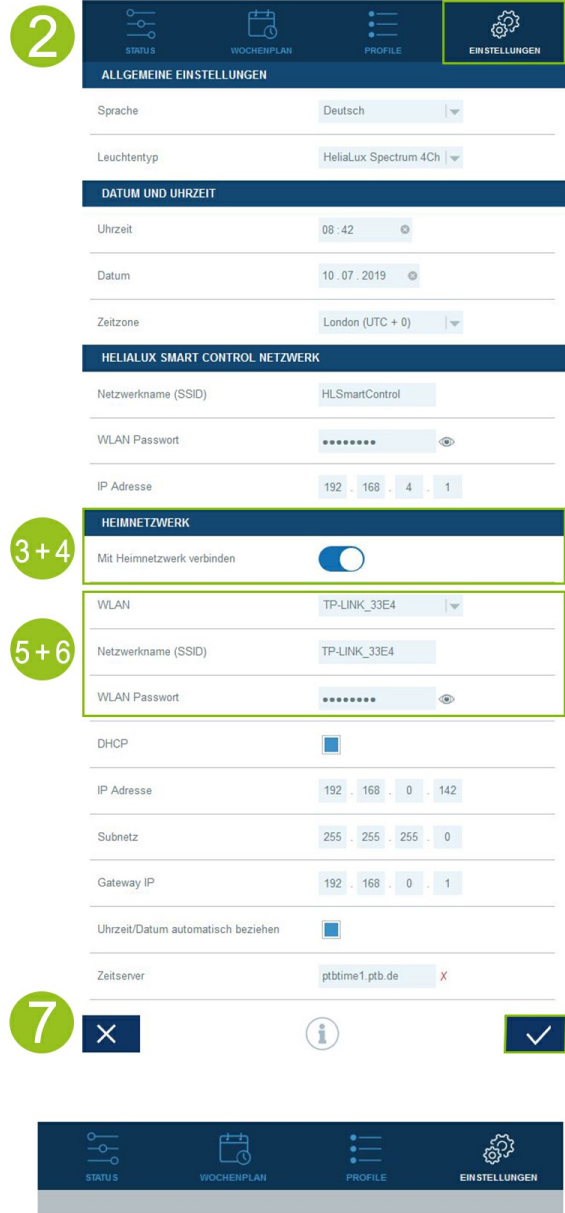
2

STATUS WOCHENPLAN PROFILE EINSTELLUNGEN

ALLGEMEINE EINSTELLUNGEN

| | |
|---|---|
| Sprache | Deutsch |
| Leuchtentyp | HeliaLux Spectrum 4Ch |

DATUM UND UHRZEIT

| | |
|---|---|
| Uhrzeit | 08 : 42 |
| Datum | 10 . 07 . 2019 |
| Zeitzone | London (UTC + 0) |

HELIALUX SMART CONTROL NETZWERK

| | |
|---|---|
| Netzwerkname (SSID) | HLSmartControl |
| WLAN Passwort | •••••••• |
| IP Adresse | 192 . 168 . 4 . 1 |

3 + 4

HEIMNETZWERK

Mit Heimnetzwerk verbinden

5 + 6

| | |
|---|---|
| WLAN | TP-LINK_33E4 |
| Netzwerkname (SSID) | TP-LINK_33E4 |
| WLAN Passwort | •••••••• |
| DHCP | |
| IP Adresse | 192 . 168 . 0 . 142 |
| Subnetz | 255 . 255 . 255 . 0 |
| Gateway IP | 192 . 168 . 0 . 1 |
| Uhrzeit/Datum automatisch beziehen | |
| Zeitserver | ptbtime1.ptb.de X |

7

STATUS WOCHENPLAN PROFILE EINSTELLUNGEN